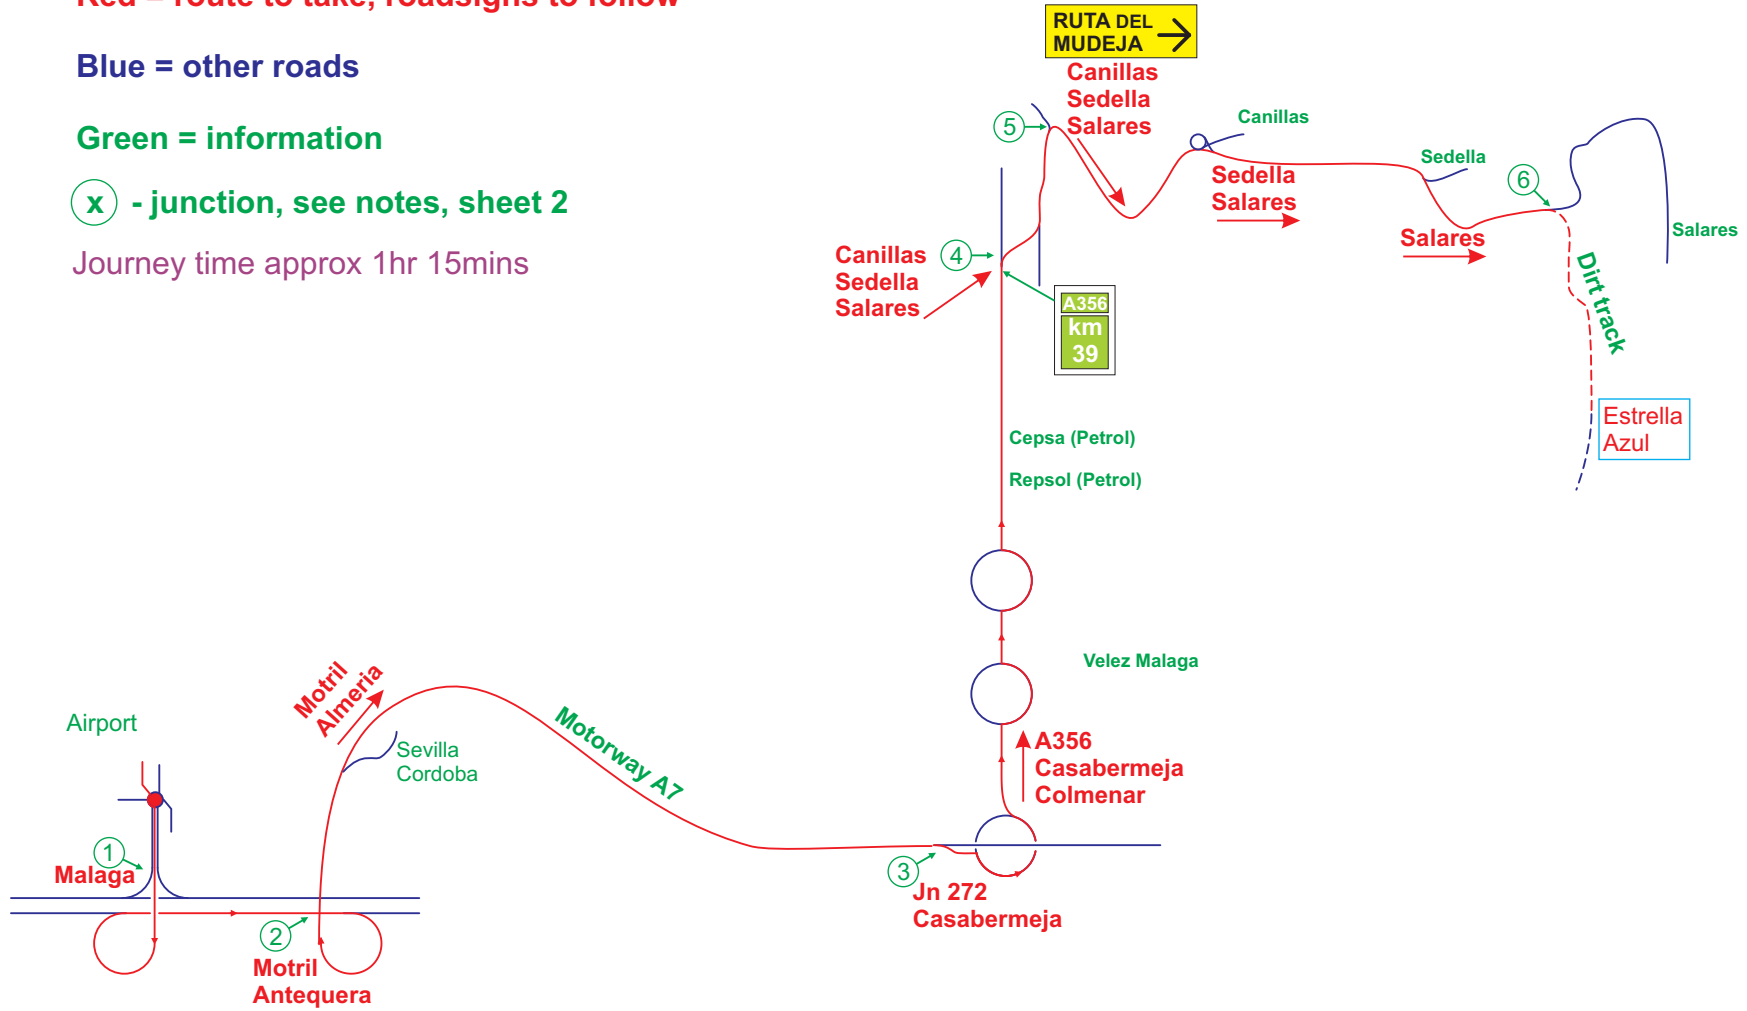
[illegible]

Blue = other roads

Green = information

x - junction, see notes, sheet 2

Journey time approx 1hr 15mins

RUTA DEL MUDEJA

Canillas
Sedella
Salares

5

Canillas

Sedella

Sedella
Salares

6

Salares

Salares

Canillas
Sedella
Salares

4

A356
km
39

Dirt track

Estrella
Azul

Cepsa (Petrol)

Repsol (Petrol)

Velez Malaga

Airport

Motril
Almeria

Sevilla
Cordoba

Motorway A7

A356
Casabermeja
Colmenar

1
Malaga

2
Motril
Antequera

3
Jn 272
Casabermeja